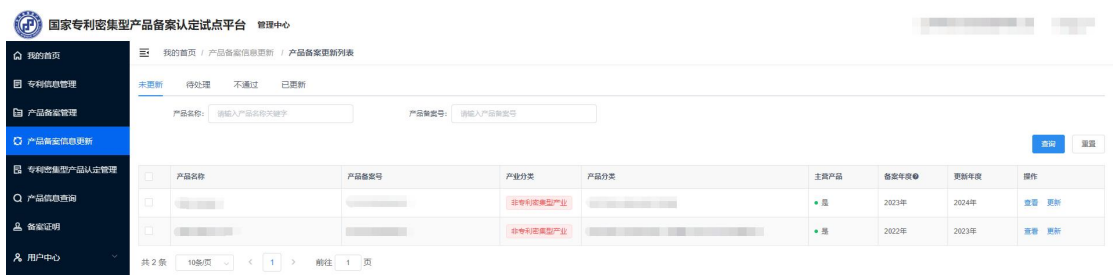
国家专利密集型产品备案认定试点平台 管理中心

我的首页
专利信息管理
产品备案管理
产品备案信息更新
专利密集型产品认定管理
产品信息查询
备案证明
用户中心

我的首页 / 产品备案信息更新 / 产品备案更新列表

未更新 待处理 不通过 已更新

产品名称: 请输入产品名称关键字 产品备案号: 请输入产品备案号

查询 重置

| | 产品名称 | 产品备案号 | 产业分类 | 产品分类 | 主营产品 | 备案年度 | 更新年度 | 操作 |
|---|---|---|---|---|---|---|---|---|
| | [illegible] | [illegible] | 非专利密集型产业 | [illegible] | 是 | 2023年 | 2024年 | 查看 更新 |
| | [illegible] | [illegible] | 非专利密集型产业 | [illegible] | 是 | 2022年 | 2023年 | 查看 更新 |

共 2 条 10条/页 < 1 > 前往 1 页